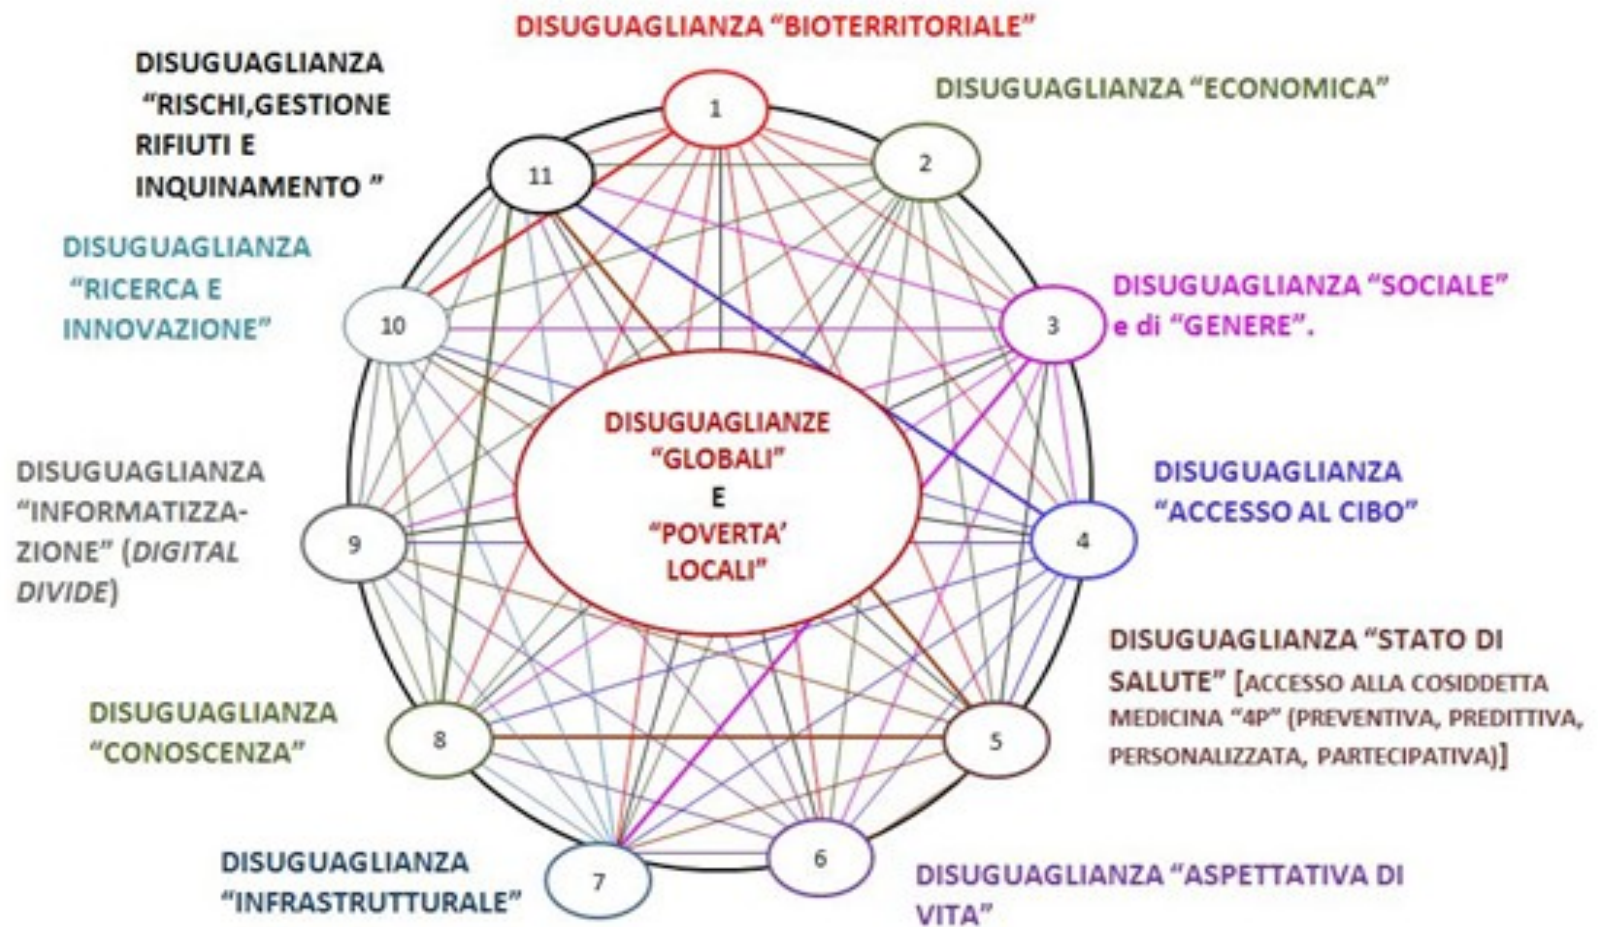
DISUGUAGLIANZA "BIOTERRITORIALE"

DISUGUAGLIANZA "RISCHI,GESTIONE RIFIUTI E INQUINAMENTO "

DISUGUAGLIANZA "ECONOMICA"

1

11

2

DISUGUAGLIANZA "RICERCA E INNOVAZIONE"

10

3

DISUGUAGLIANZA "SOCIALE" e di "GENERE".

DISUGUAGLIANZE "GLOBALI" E "POVERTA' LOCALI"

DISUGUAGLIANZA "INFORMATIZZAZIONE" (*DIGITAL DIVIDE*)

9

4

DISUGUAGLIANZA "ACCESSO AL CIBO"

DISUGUAGLIANZA "STATO DI SALUTE" [ACCESSO ALLA COSIDDETTA MEDICINA "4P" (PREVENTIVA, PREDITTIVA, PERSONALIZZATA, PARTECIPATIVA)]

DISUGUAGLIANZA "CONOSCENZA"

8

5

6

7

DISUGUAGLIANZA "INFRASTRUTTURALE"

DISUGUAGLIANZA "ASPETTATIVA DI VITA"